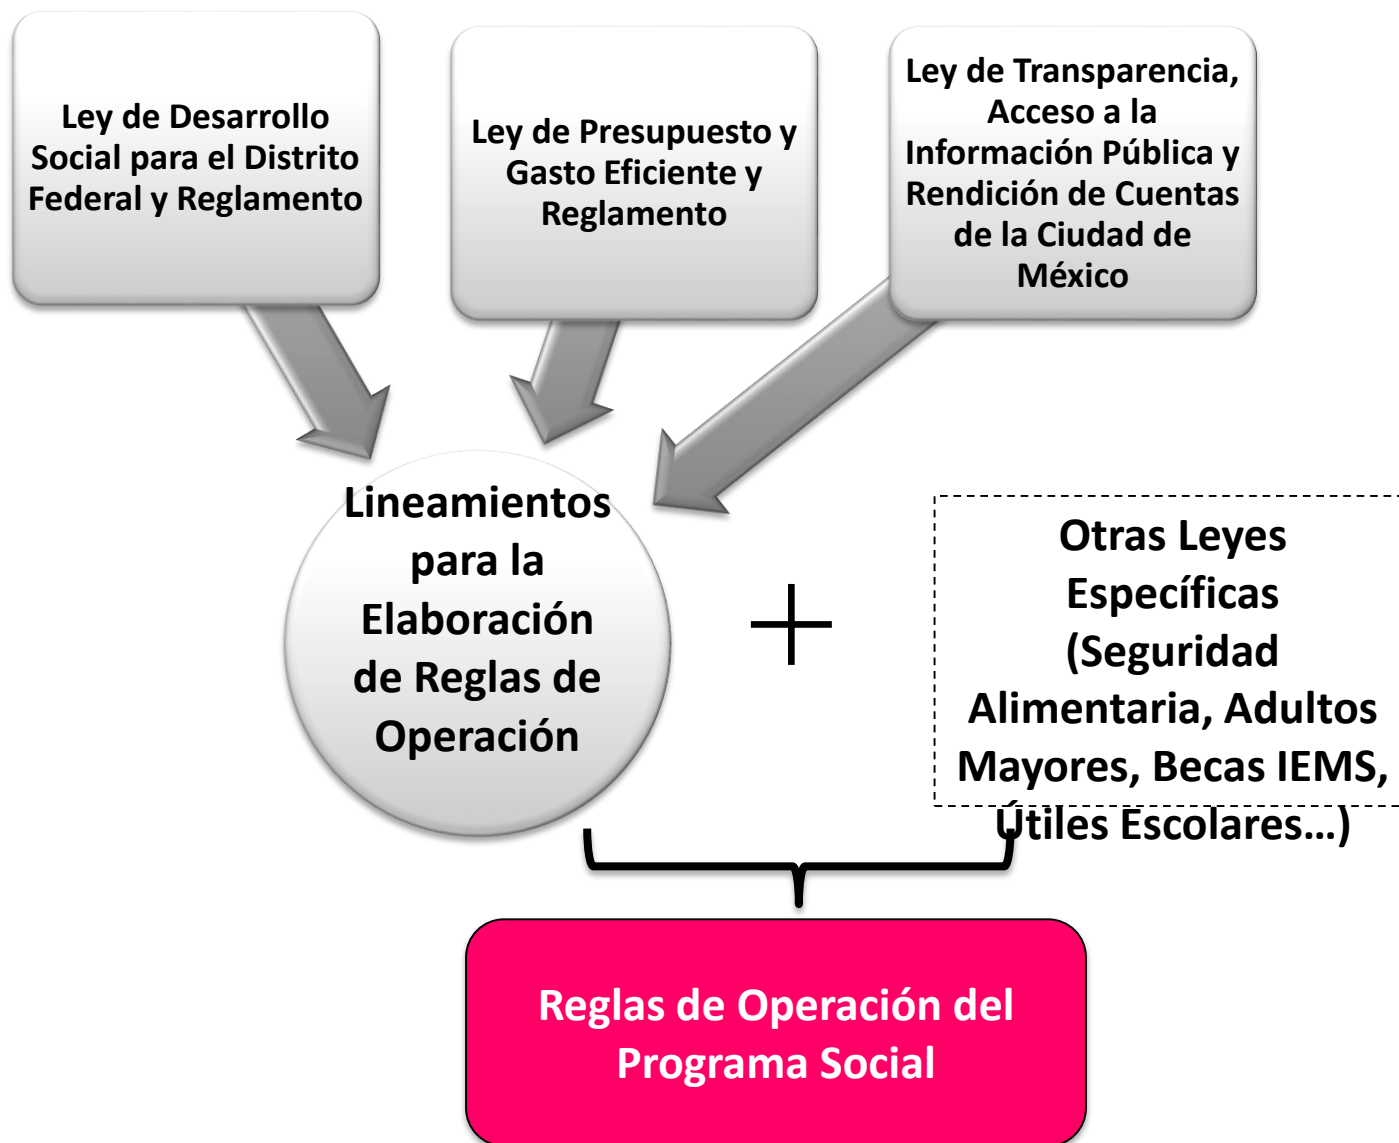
Ley de Desarrollo Social para el Distrito Federal y Reglamento

Ley de Presupuesto y Gasto Eficiente y Reglamento

Ley de Transparencia, Acceso a la Información Pública y Rendición de Cuentas de la Ciudad de México

Lineamientos para la Elaboración de Reglas de Operación

+

Otras Leyes Específicas (Seguridad Alimentaria, Adultos Mayores, Becas IEMS, Útiles Escolares…)

Reglas de Operación del Programa Social